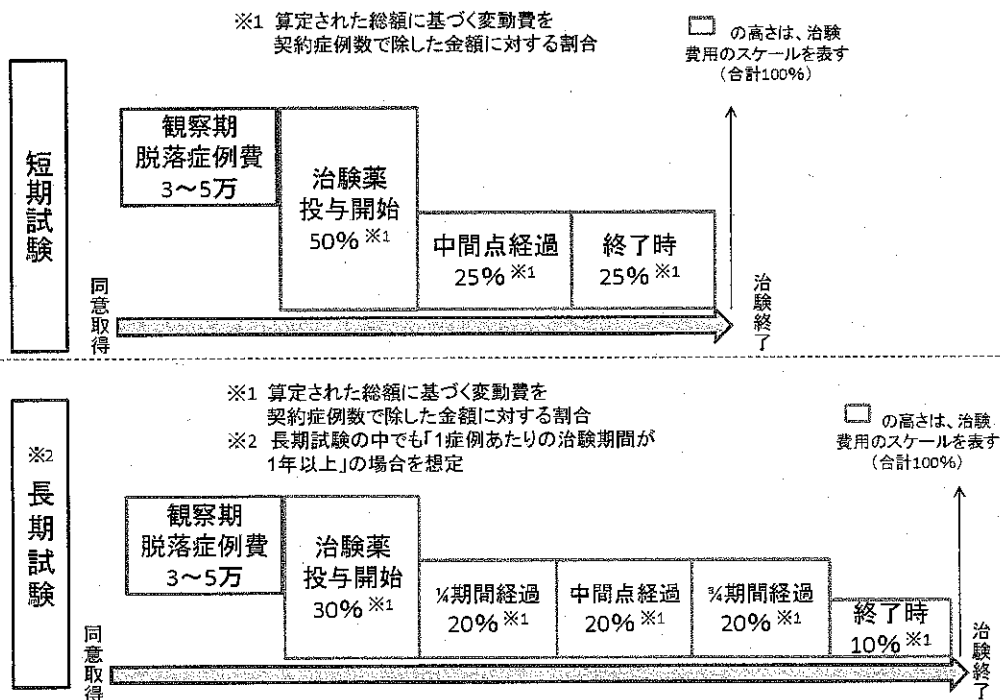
※1 算定された総額に基づく変動費を契約症例数で除した金額に対する割合

の高さは、治験費用のスケールを表す（合計100%）

短期試験

観察期
脱落症例費
3～5万

治験薬
投与開始
50% ※1

中間点経過
25% ※1

終了時
25% ※1

同意取得

治験終了

※1 算定された総額に基づく変動費を契約症例数で除した金額に対する割合
※2 長期試験の中でも「1症例あたりの治験期間が1年以上」の場合を想定

の高さは、治験費用のスケールを表す（合計100%）

※2
長期試験

観察期
脱落症例費
3～5万

治験薬
投与開始
30% ※1

¼期間経過
20% ※1

中間点経過
20% ※1

¾期間経過
20% ※1

終了時
10% ※1

同意取得

治験終了